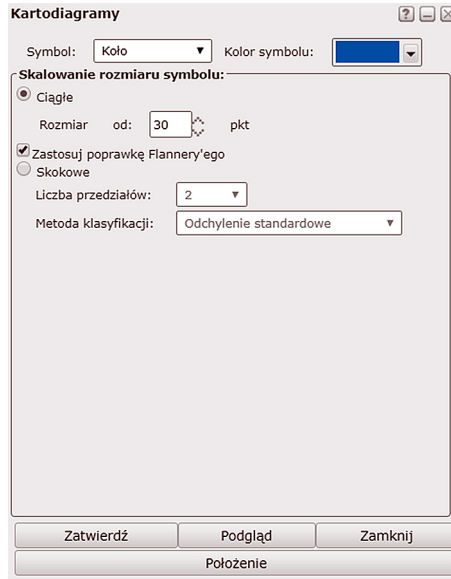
Kartodiagramy

?

Symbol: Koło Kolor symbolu:

Skalowanie rozmiaru symbolu:

Ciągłe

Rozmiar od: 30 pkt

Zastosuj poprawkę Flannery'ego

Skokowe

Liczba przedziałów: 2

Metoda klasyfikacji: Odchylenie standardowe

Zatwierdź Podgląd Zamknij

Położenie